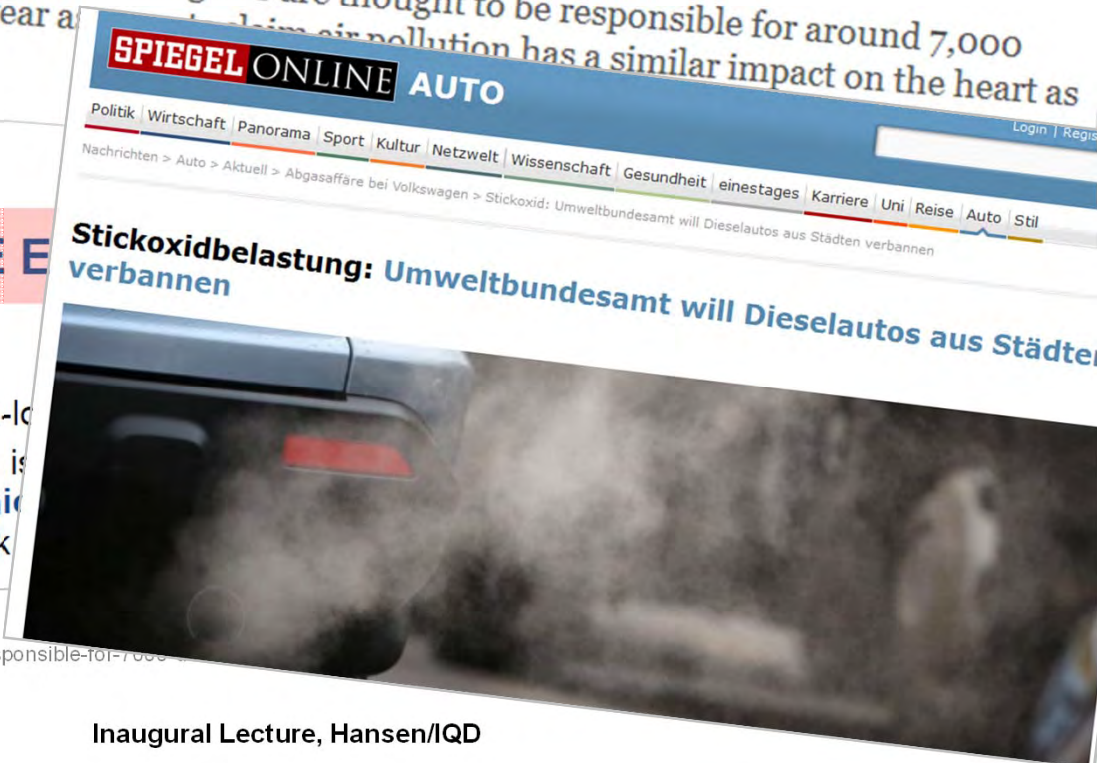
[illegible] are thought to be responsible for around 7,000 year as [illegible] claim air pollution has a similar impact on the heart as

SPIEGEL ONLINE AUTO

Login | Regis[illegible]

Politik | Wirtschaft | Panorama | Sport | Kultur | Netzwelt | Wissenschaft | Gesundheit | einestages | Karriere | Uni | Reise | Auto | Stil

Nachrichten > Auto > Aktuell > Abgasaffäre bei Volkswagen > Stickoxid: Umweltbundesamt will Dieselautos aus Städten verbannen

Stickoxidbelastung: Umweltbundesamt will Dieselautos aus Städten verbannen

E E

-lo

is

ic

k

ponsible-for-7000-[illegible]

Inaugural Lecture, Hansen/IQD